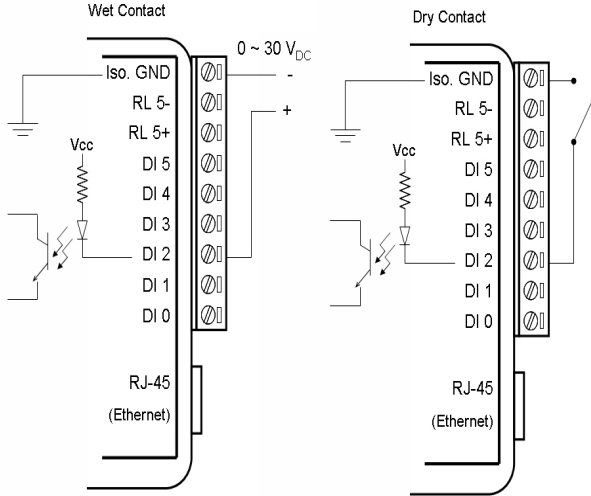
Wet Contact

0 ~ 30 $V_{DC}$

-

+

Iso. GND

RL 5-

RL 5+

Vcc

DI 5

DI 4

DI 3

DI 2

DI 1

DI 0

RJ-45

(Ethernet)

Dry Contact

Iso. GND

RL 5-

RL 5+

Vcc

DI 5

DI 4

DI 3

DI 2

DI 1

DI 0

RJ-45

(Ethernet)